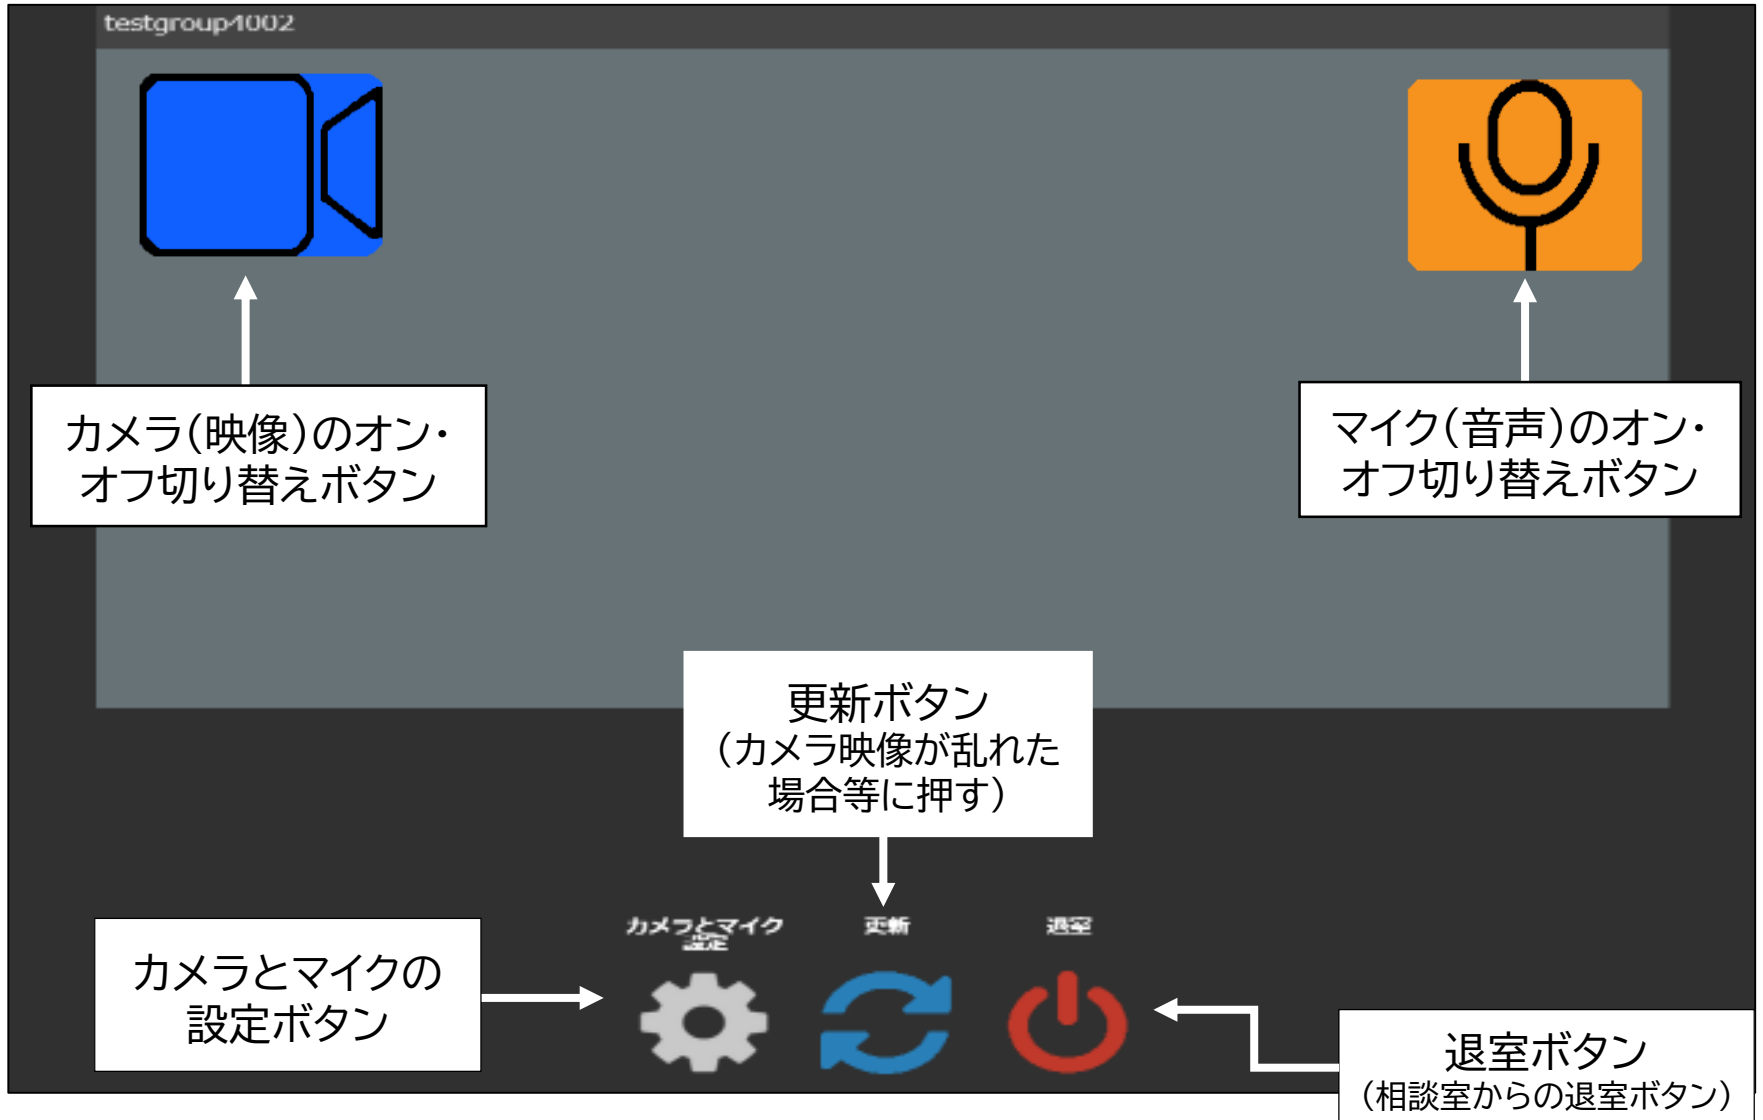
testgroup1002

カメラ(映像)のオン・オフ切り替えボタン

マイク(音声)のオン・オフ切り替えボタン

更新ボタン
(カメラ映像が乱れた場合等に押す)

カメラとマイク設定

更新

退室

カメラとマイクの設定ボタン

退室ボタン
(相談室からの退室ボタン)